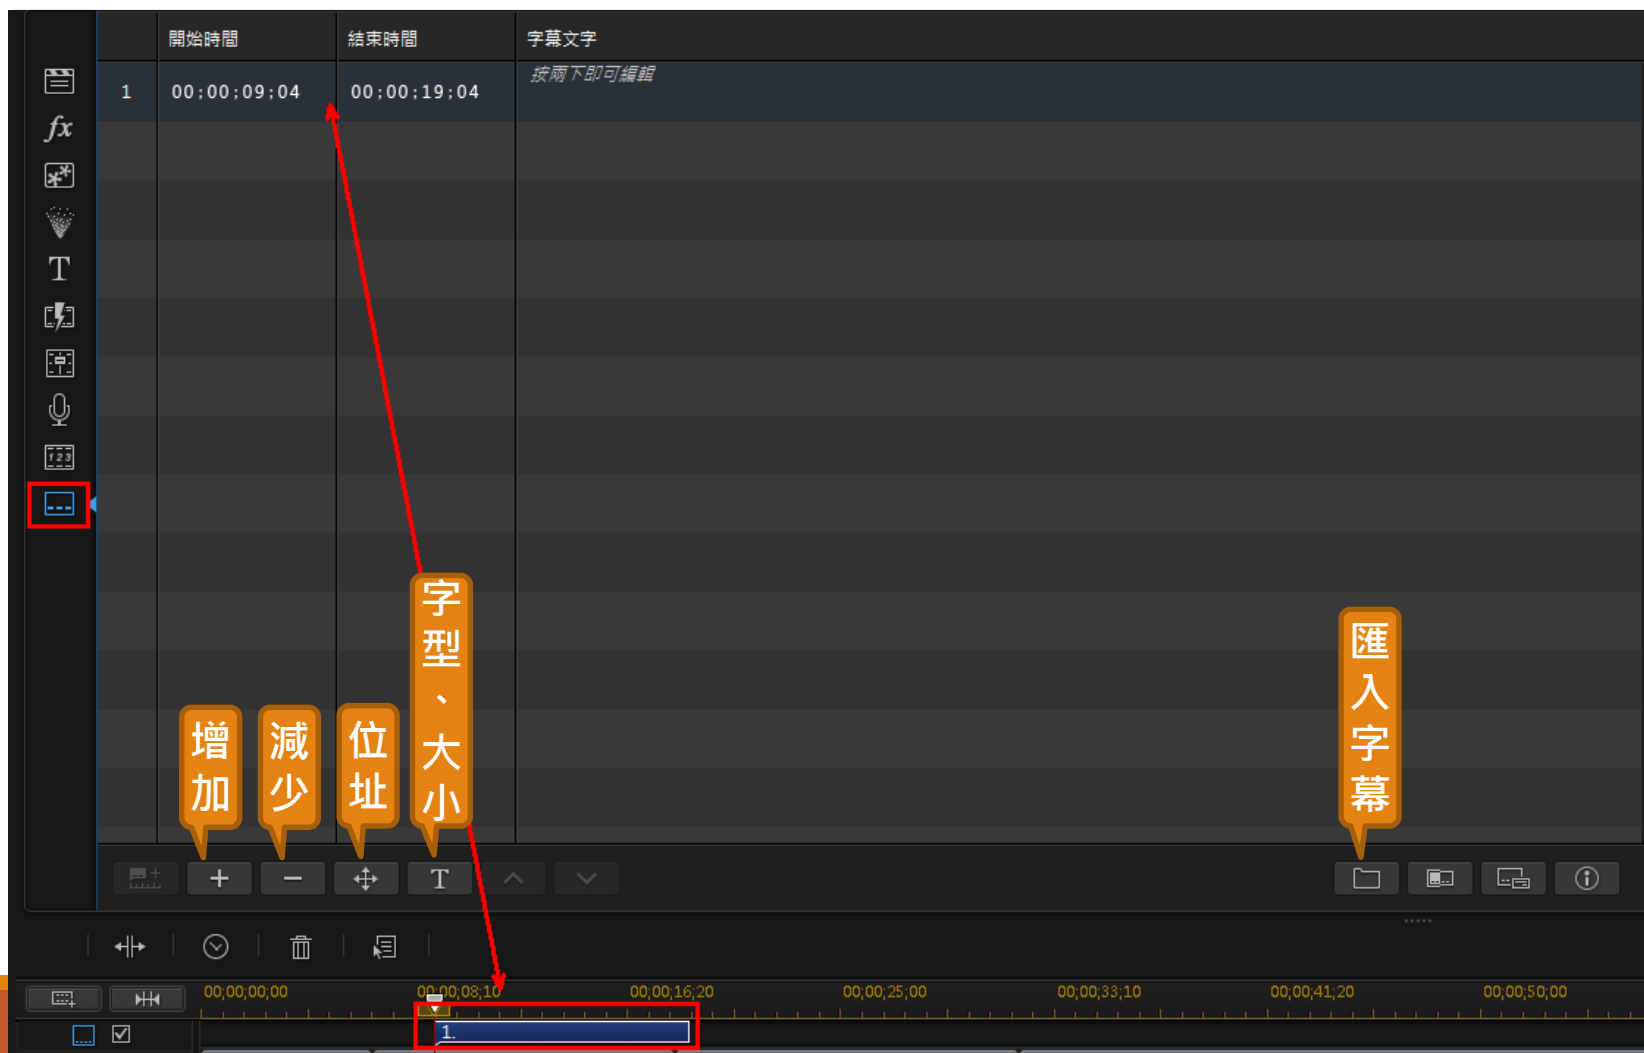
| | 開始時間 | 結束時間 | 字幕文字 |
|---|---|---|---|
| 1 | 00;00;09;04 | 00;00;19;04 | 按兩下即可編輯 |

增加

減少

位址

字型、大小

匯入字幕

00;00;00;00 00;00;08;10 00;00;16;20 00;00;25;00 00;00;33;10 00;00;41;20 00;00;50;00

1.